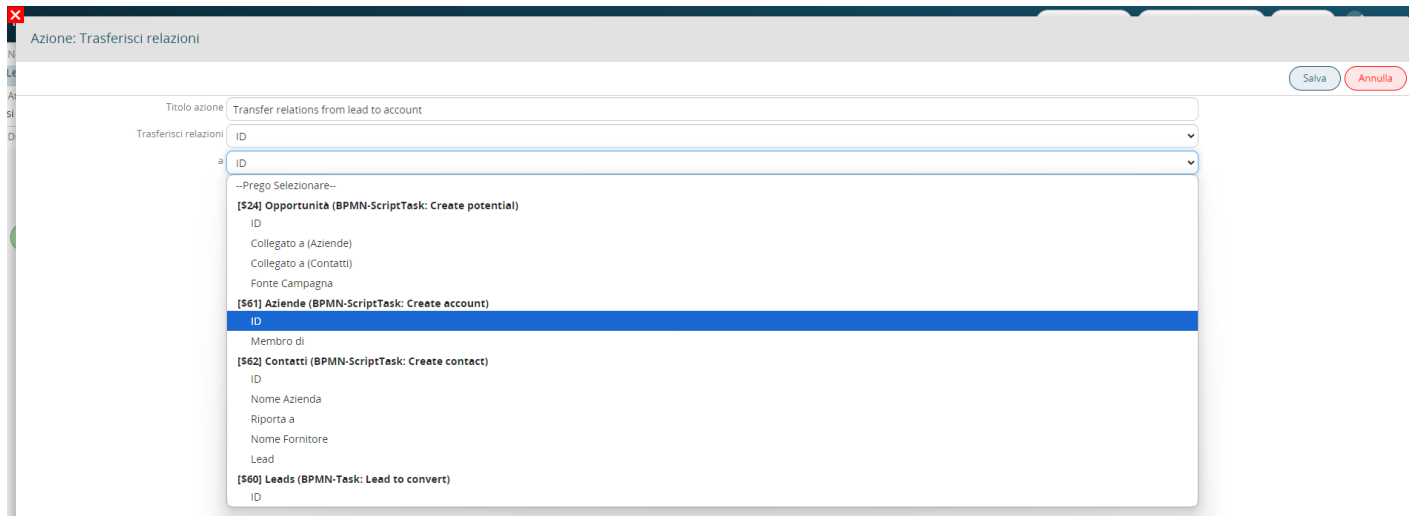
Azione: Trasferisci relazioni

Salva Annulla

Titolo azione Transfer relations from lead to account

Trasferisci relazioni ID

a ID

--Prego Selezionare--
[$24] Opportunità (BPMN-ScriptTask: Create potential)
ID
Collegato a (Aziende)
Collegato a (Contatti)
Fonte Campagna
[$61] Aziende (BPMN-ScriptTask: Create account)
ID
Membro di
[$62] Contatti (BPMN-ScriptTask: Create contact)
ID
Nome Azienda
Riporta a
Nome Fornitore
Lead
[$60] Leads (BPMN-Task: Lead to convert)
ID